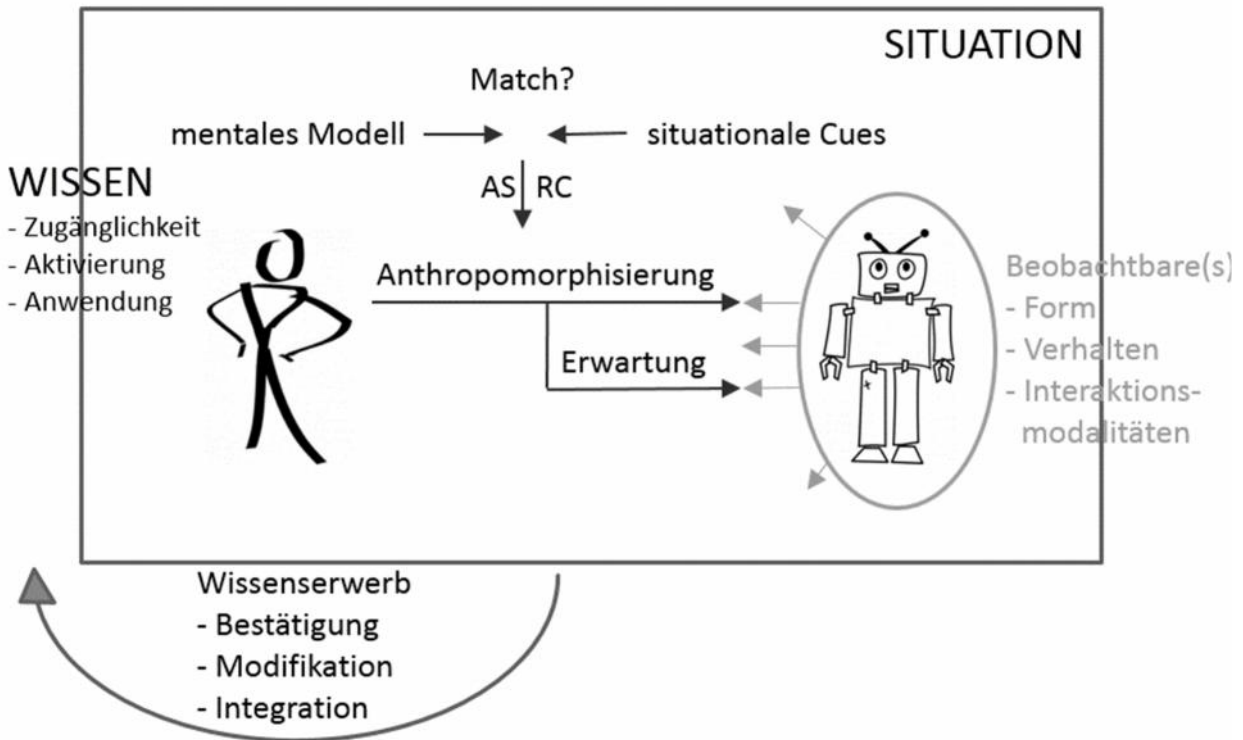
SITUATION

Match?

mentales Modell → ← situationale Cues

AS RC

WISSEN
- Zugänglichkeit
- Aktivierung
- Anwendung

Anthropomorphisierung

Erwartung

Beobachtbare(s)
- Form
- Verhalten
- Interaktionsmodalitäten

Wissenserwerb
- Bestätigung
- Modifikation
- Integration